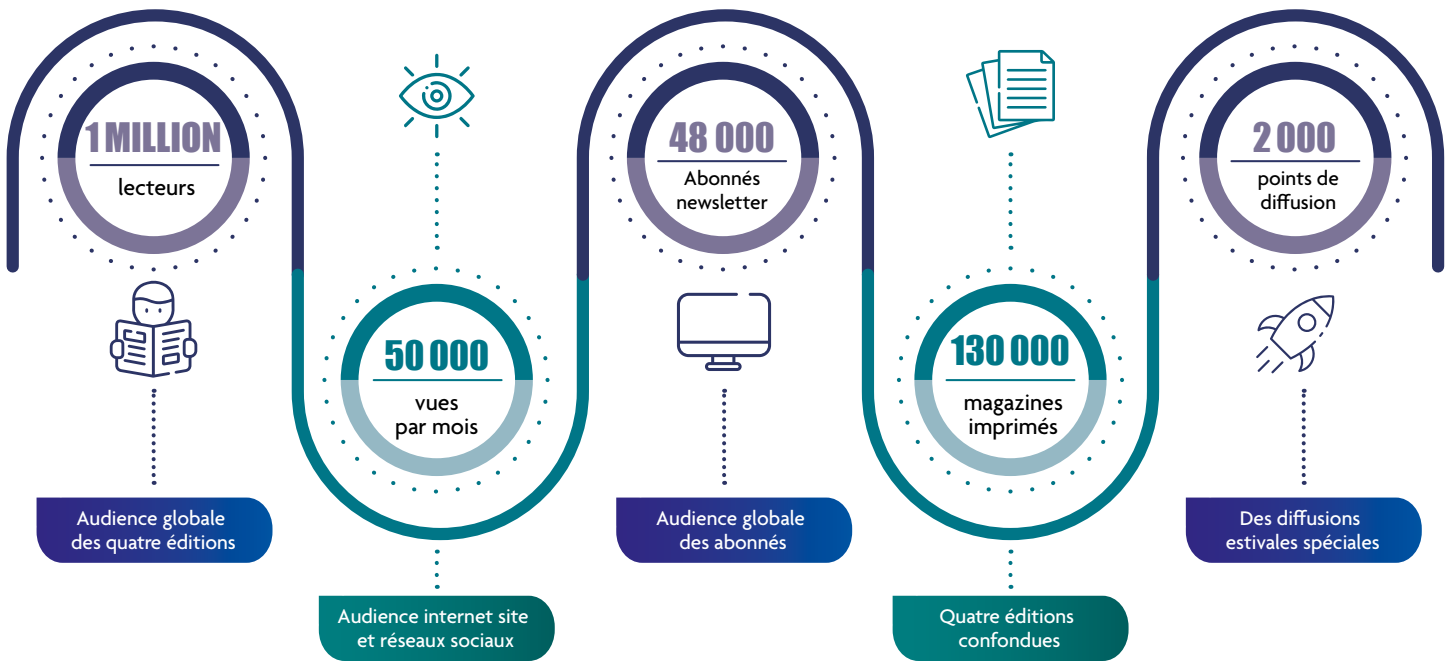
1 MILLION
lecteurs

Audience globale des quatre éditions

50 000
vues par mois

Audience internet site et réseaux sociaux

48 000
Abonnés newsletter

Audience globale des abonnés

130 000
magazines imprimés

Quatre éditions confondues

2 000
points de diffusion

Des diffusions estivales spéciales